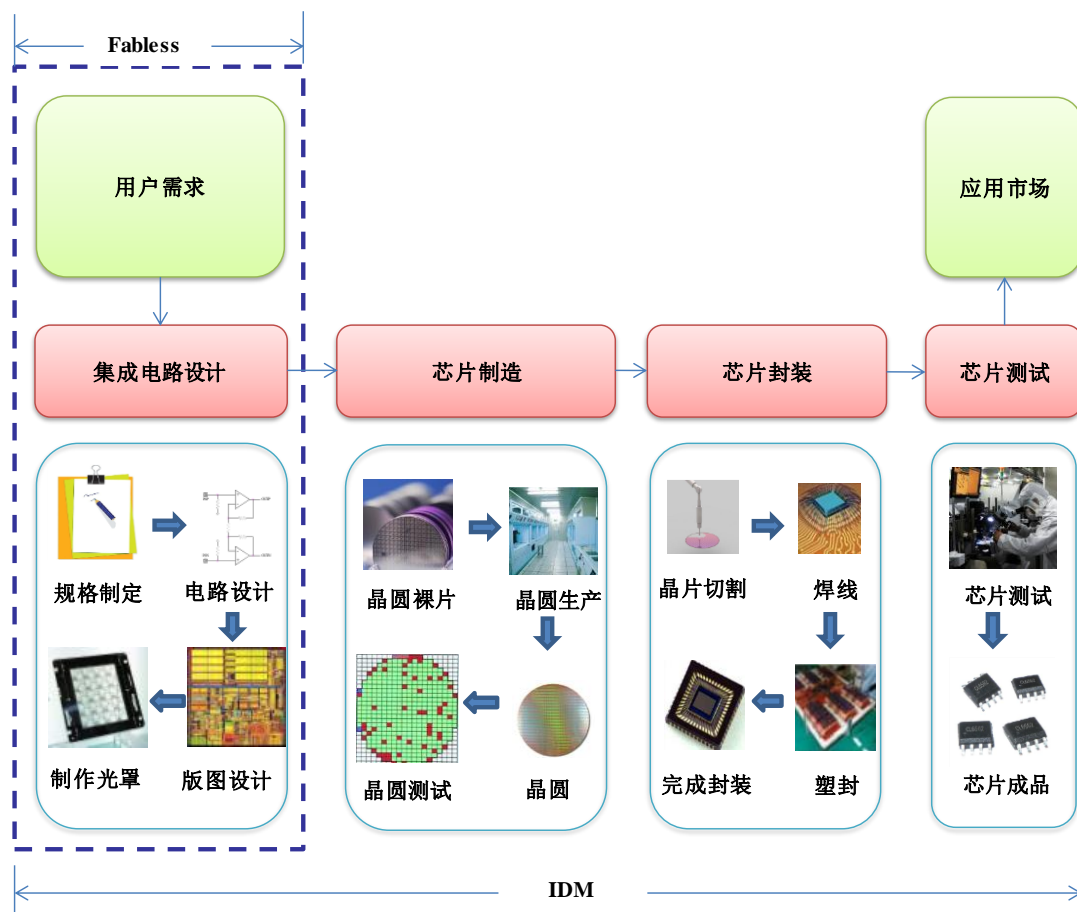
Fabless

用户需求

应用市场

集成电路设计

芯片制造

芯片封装

芯片测试

规格制定

电路设计

制作光罩

版图设计

晶圆裸片

晶圆生产

晶圆测试

晶圆

晶片切割

焊线

完成封装

塑封

芯片测试

芯片成品

IDM